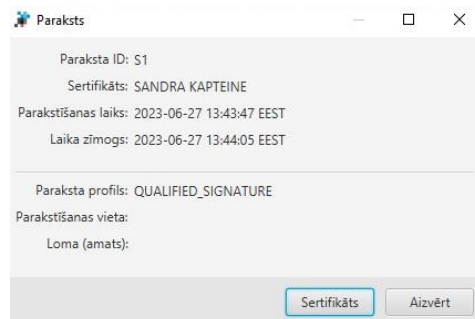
Paraksts

Paraksta ID: S1
Sertifikāts: SANDRA KAPTEINE
Parakstīšanas laiks: 2023-06-27 13:43:47 EEST
Laika zīmogs: 2023-06-27 13:44:05 EEST

Paraksta profils: QUALIFIED_SIGNATURE
Parakstīšanas vieta:
Loma (amats):

Sertifikāts
Aizvērt